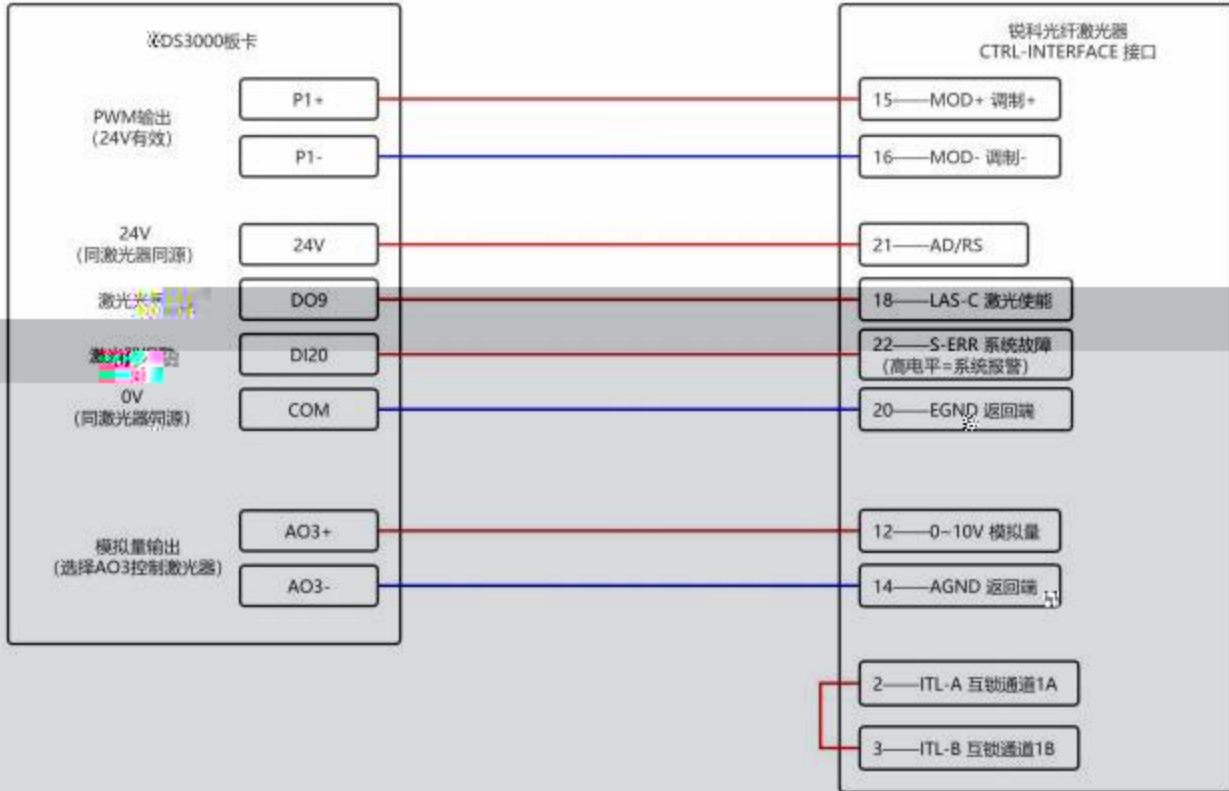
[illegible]DS3000板卡

PWM输出
(24V有效)

P1+

P1-

24V
(同激光器同源)

24V

激光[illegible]

DO9

激光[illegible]

DI20

0V
(同激光器同源)

COM

模拟量输出
(选择AO3控制激光器)

AO3+

AO3-

锐科光纤激光器
CTRL-INTERFACE 接口

15——MOD+ 调制+

16——MOD- 调制-

21——AD/RS

18——LAS-C 激光使能

22——S-ERR 系统故障
(高电平=系统报警)

20——EGND 返回端

12——0~10V 模拟量

14——AGND 返回端

2——ITL-A 互锁通道1A

3——ITL-B 互锁通道1B